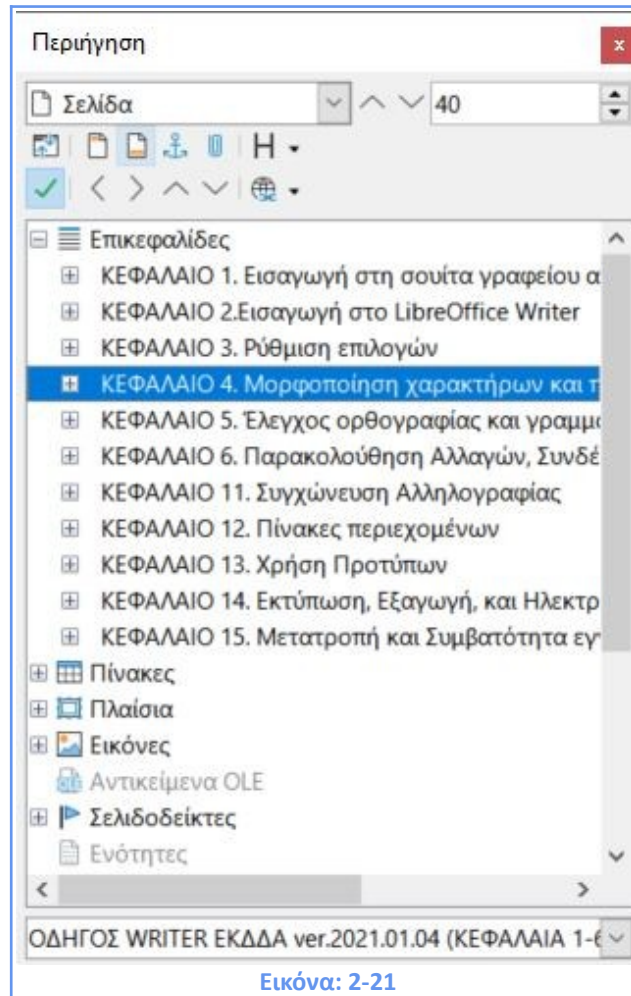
Περιήγηση

Σελίδα
40

H

Επικεφαλίδες
ΚΕΦΑΛΑΙΟ 1. Εισαγωγή στη σουίτα γραφείου α
ΚΕΦΑΛΑΙΟ 2.Εισαγωγή στο LibreOffice Writer
ΚΕΦΑΛΑΙΟ 3. Ρύθμιση επιλογών
ΚΕΦΑΛΑΙΟ 4. Μορφοποίηση χαρακτήρων και π
ΚΕΦΑΛΑΙΟ 5. Έλεγχος ορθογραφίας και γραμμα
ΚΕΦΑΛΑΙΟ 6. Παρακολούθηση Αλλαγών, Συνδέ
ΚΕΦΑΛΑΙΟ 11. Συγχώνευση Αλληλογραφίας
ΚΕΦΑΛΑΙΟ 12. Πίνακες περιεχομένων
ΚΕΦΑΛΑΙΟ 13. Χρήση Προτύπων
ΚΕΦΑΛΑΙΟ 14. Εκτύπωση, Εξαγωγή, και Ηλεκτρ
ΚΕΦΑΛΑΙΟ 15. Μετατροπή και Συμβατότητα εγ
Πίνακες
Πλαίσια
Εικόνες
Αντικείμενα OLE
Σελιδοδείκτες
Ενότητες

ΟΔΗΓΟΣ WRITER ΕΚΔΔΑ ver.2021.01.04 (ΚΕΦΑΛΑΙΑ 1-6

Εικόνα: 2-21